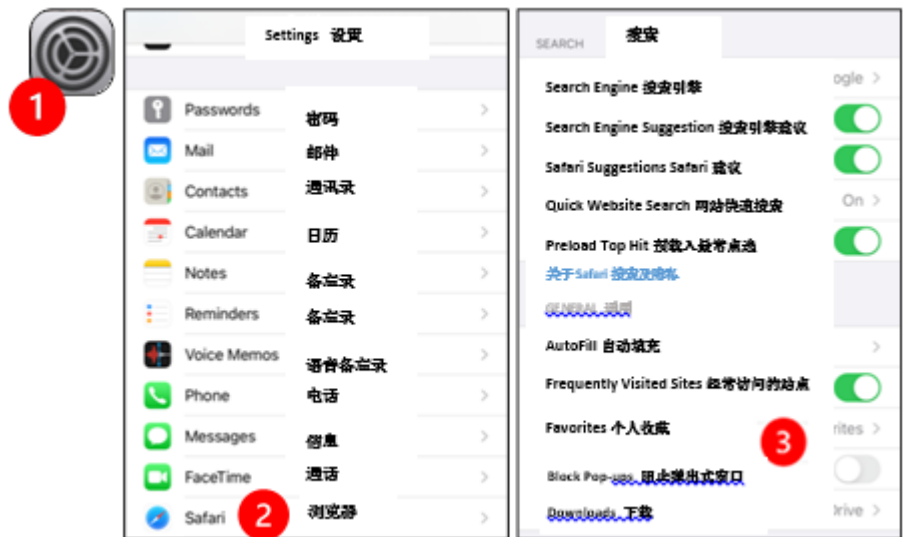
1

Settings 设置

Passwords 密码
Mail 邮件
Contacts 通讯录
Calendar 日历
Notes 备忘录
Reminders 备忘录
Voice Memos 语音备忘录
Phone 电话
Messages 信息
FaceTime 通话
Safari 浏览器

2

SEARCH 搜索

Search Engine 搜索引擎 oogle
Search Engine Suggestion 搜索引擎建议
Safari Suggestions Safari 建议
Quick Website Search 网站快速搜索 On
Preload Top Hit 预载入最常点选
关于 Safari 搜索及隐私

GENERAL 通用

AutoFill 自动填充
Frequently Visited Sites 经常访问的站点
Favorites 个人收藏 rites
Block Pop-ups 阻止弹出式窗口
Downloads 下载 rive

3